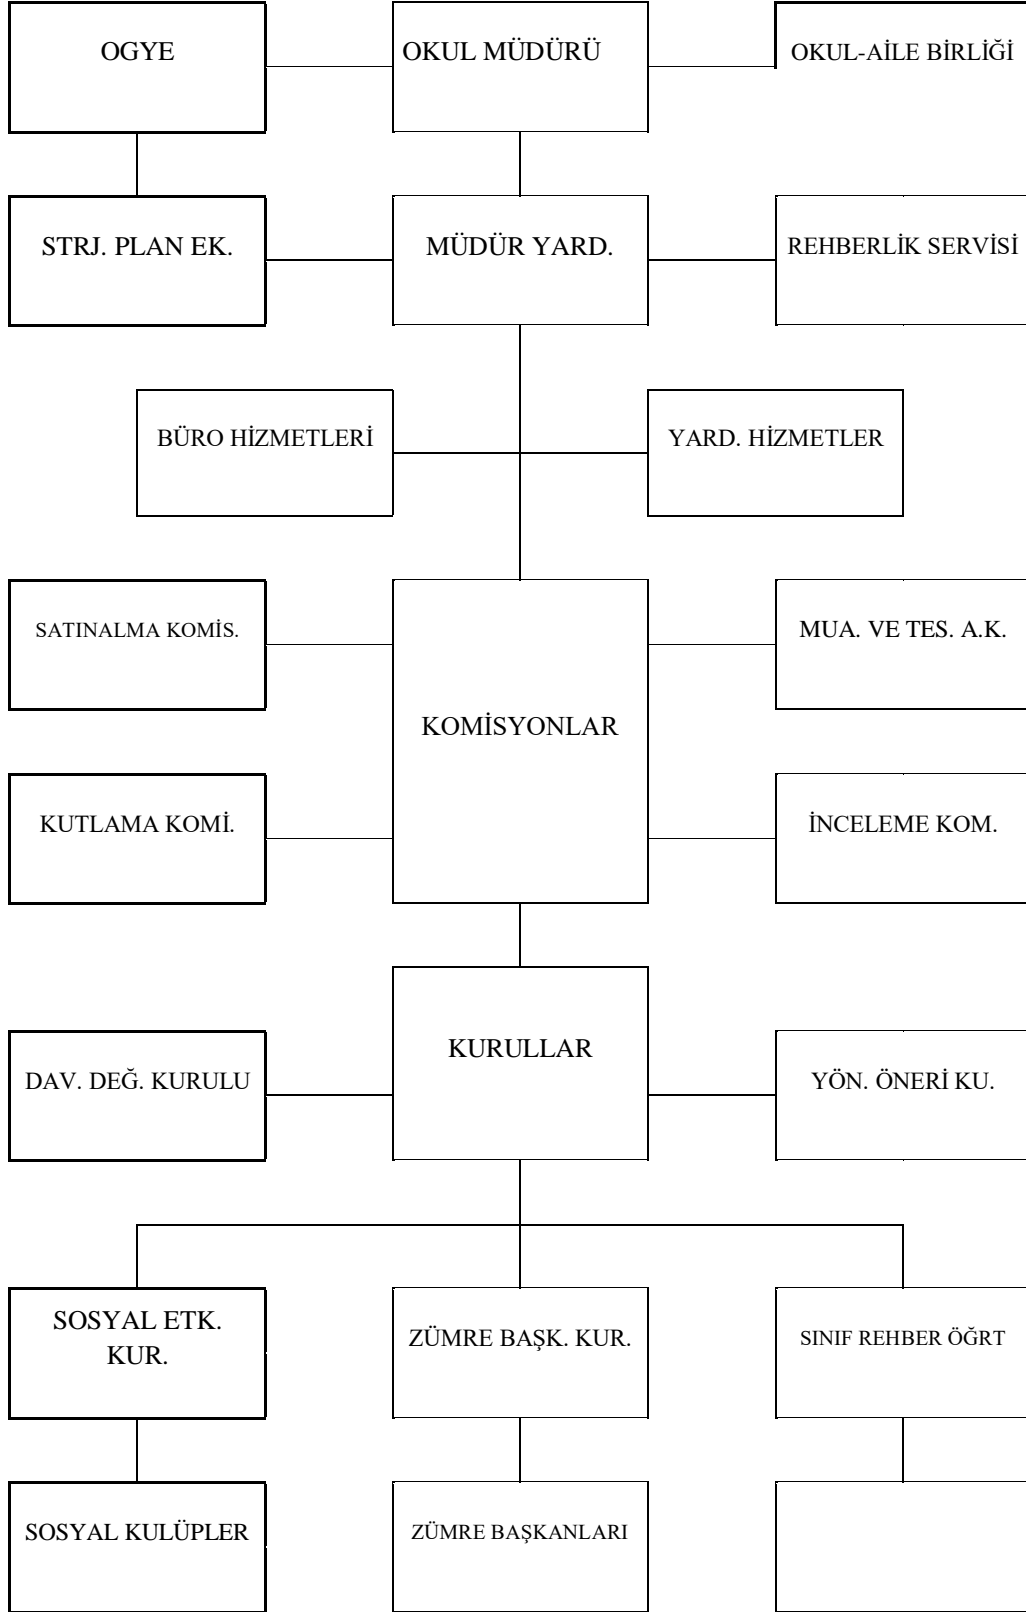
OGYE

OKUL MÜDÜRÜ

OKUL-AİLE BİRLİĞİ

STRJ. PLAN EK.

MÜDÜR YARD.

REHBERLİK SERVİSİ

BÜRO HİZMETLERİ

YARD. HİZMETLER

SATINALMA KOMİS.

MUA. VE TES. A.K.

KOMİSYONLAR

KUTLAMA KOMİ.

İNCELEME KOM.

KURULLAR

DAV. DEĞ. KURULU

YÖN. ÖNERİ KU.

SOSYAL ETK. KUR.

ZÜMRE BAŞK. KUR.

SINIF REHBER ÖĞRT

SOSYAL KULÜPLER

ZÜMRE BAŞKANLARI